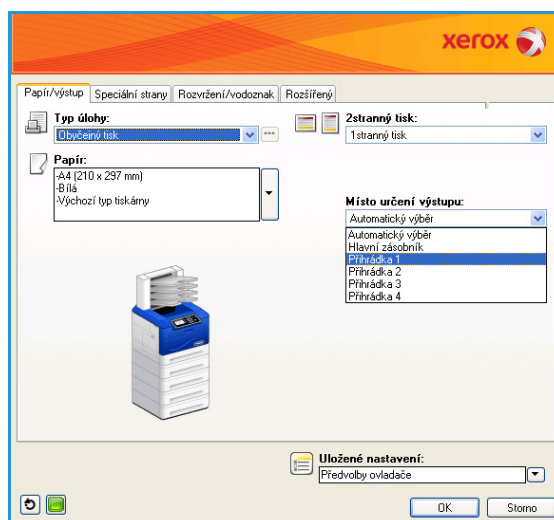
xerox

Papír/výstup | Speciální strany | Rozvržení/vodoznak | Rozšířený

Typ úlohy:
Obyčejný tisk

2stranný tisk:
1stranný tisk

Papír:
-A4 (210 x 297 mm)
-Bílá
-Výchozí typ tiskárny

Místo určení výstupu:
Automatický výběr
Automatický výběr
Hlavní zásobník
Přihrádka 1
Přihrádka 2
Přihrádka 3
Přihrádka 4

Uložené nastavení:
Předvolby ovladače

OK
Storno